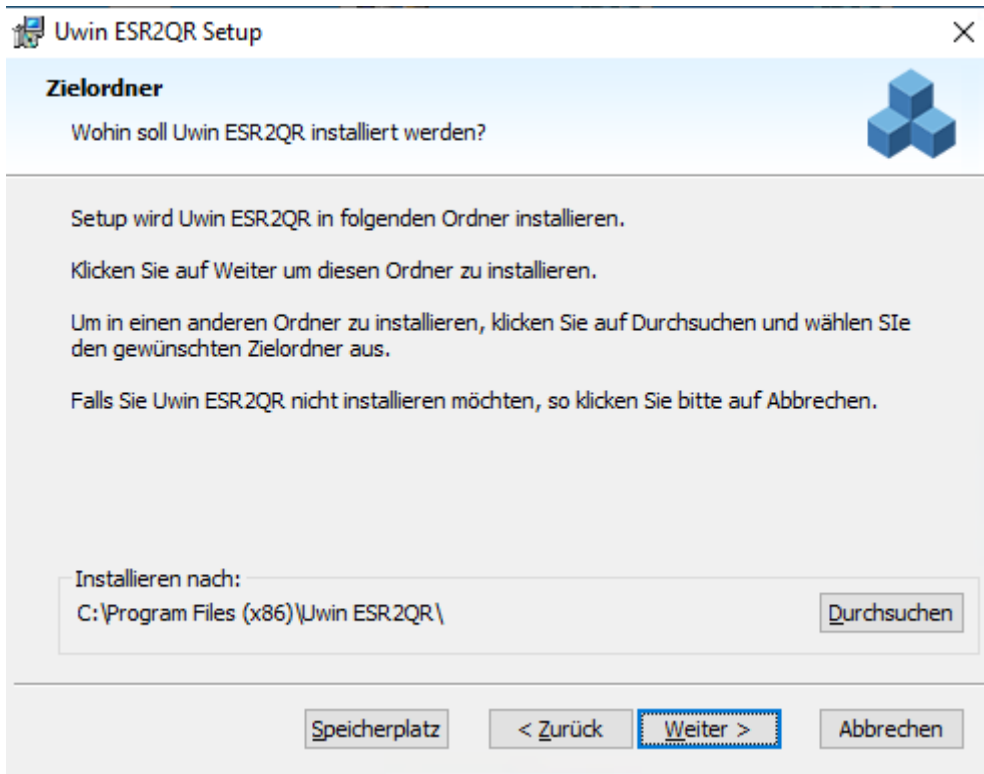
Uwin ESR2QR Setup

×

Zielordner

Wohin soll Uwin ESR2QR installiert werden?

Setup wird Uwin ESR2QR in folgenden Ordner installieren.

Klicken Sie auf Weiter um diesen Ordner zu installieren.

Um in einen anderen Ordner zu installieren, klicken Sie auf Durchsuchen und wählen SIe den gewünschten Zielordner aus.

Falls Sie Uwin ESR2QR nicht installieren möchten, so klicken Sie bitte auf Abbrechen.

Installieren nach:

C:\Program Files (x86)\Uwin ESR2QR\

Durchsuchen

Speicherplatz

< Zurück

Weiter >

Abbrechen